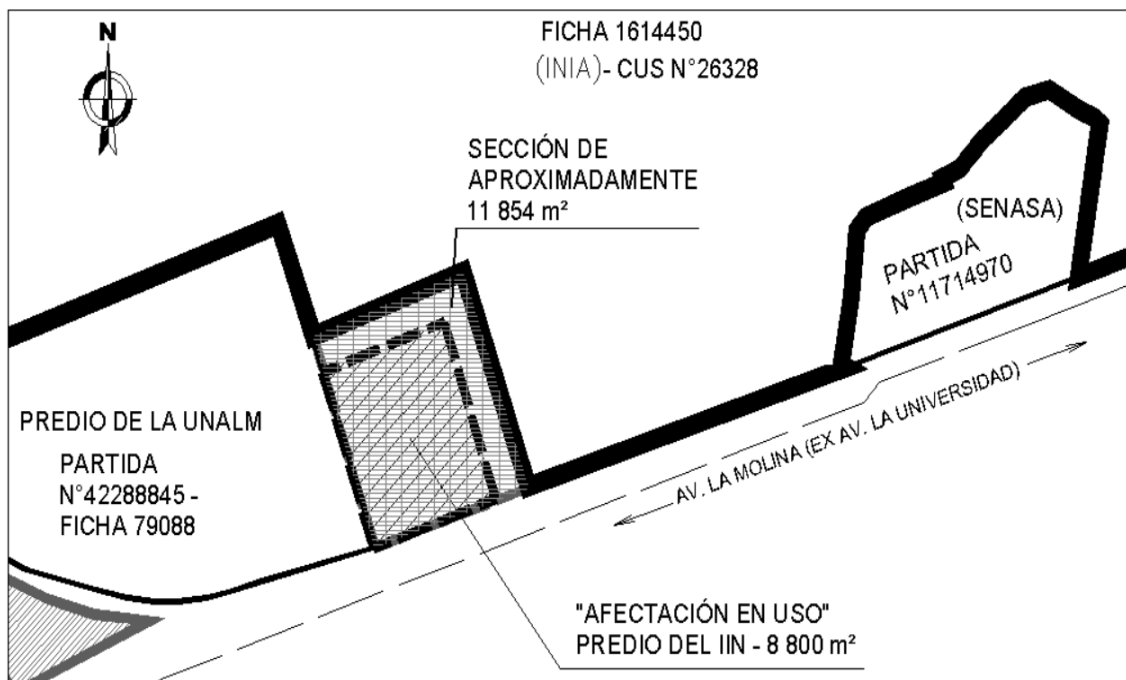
N

FICHA 1614450
(INIA)- CUS N°26328

SECCIÓN DE APROXIMADAMENTE 11 854 m²

(SENASA)
PARTIDA N°11714970

PREDIO DE LA UNALM
PARTIDA N°42288845 - FICHA 79088

AV. LA MOLINA (EX AV. LA UNIVERSIDAD)

"AFECTACIÓN EN USO"
PREDIO DEL IIN - 8 800 m²